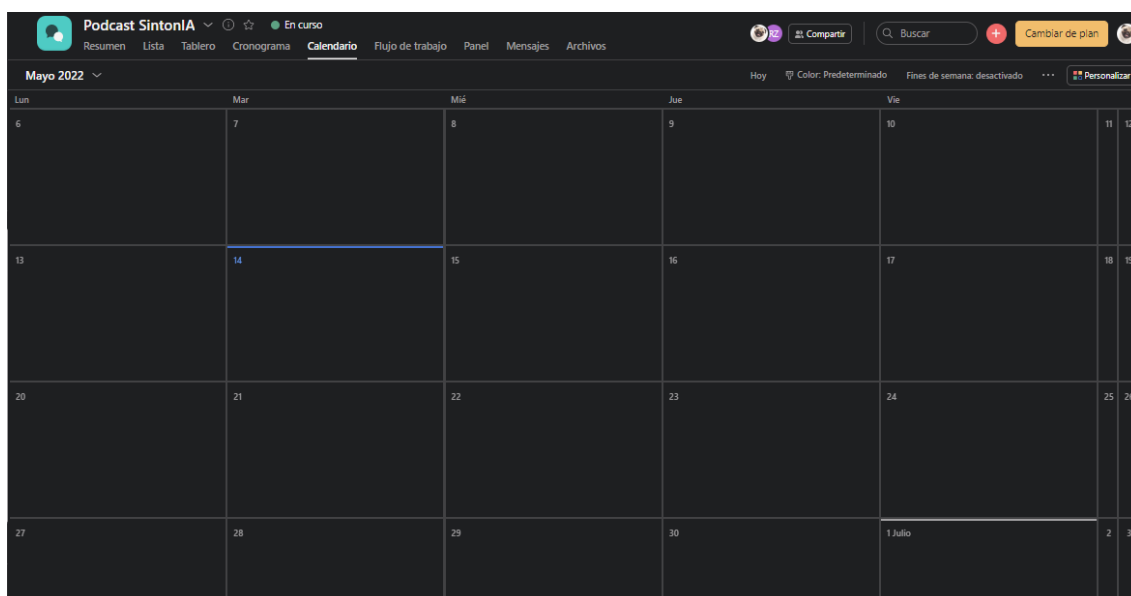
Podcast SintonIA
En curso
Resumen Lista Tablero Cronograma Calendario Flujo de trabajo Panel Mensajes Archivos
RZ
Compartir
Buscar
Cambiar de plan

Mayo 2022
Hoy
Color: Predeterminado
Fines de semana: desactivado
Personalizar

| Lun | Mar | Mié | Jue | Vie | | |
|---|---|---|---|---|---|---|
| 6 | 7 | 8 | 9 | 10 | 11 | 12 |
| 13 | 14 | 15 | 16 | 17 | 18 | 19 |
| 20 | 21 | 22 | 23 | 24 | 25 | 26 |
| 27 | 28 | 29 | 30 | 1 Julio | 2 | 3 |